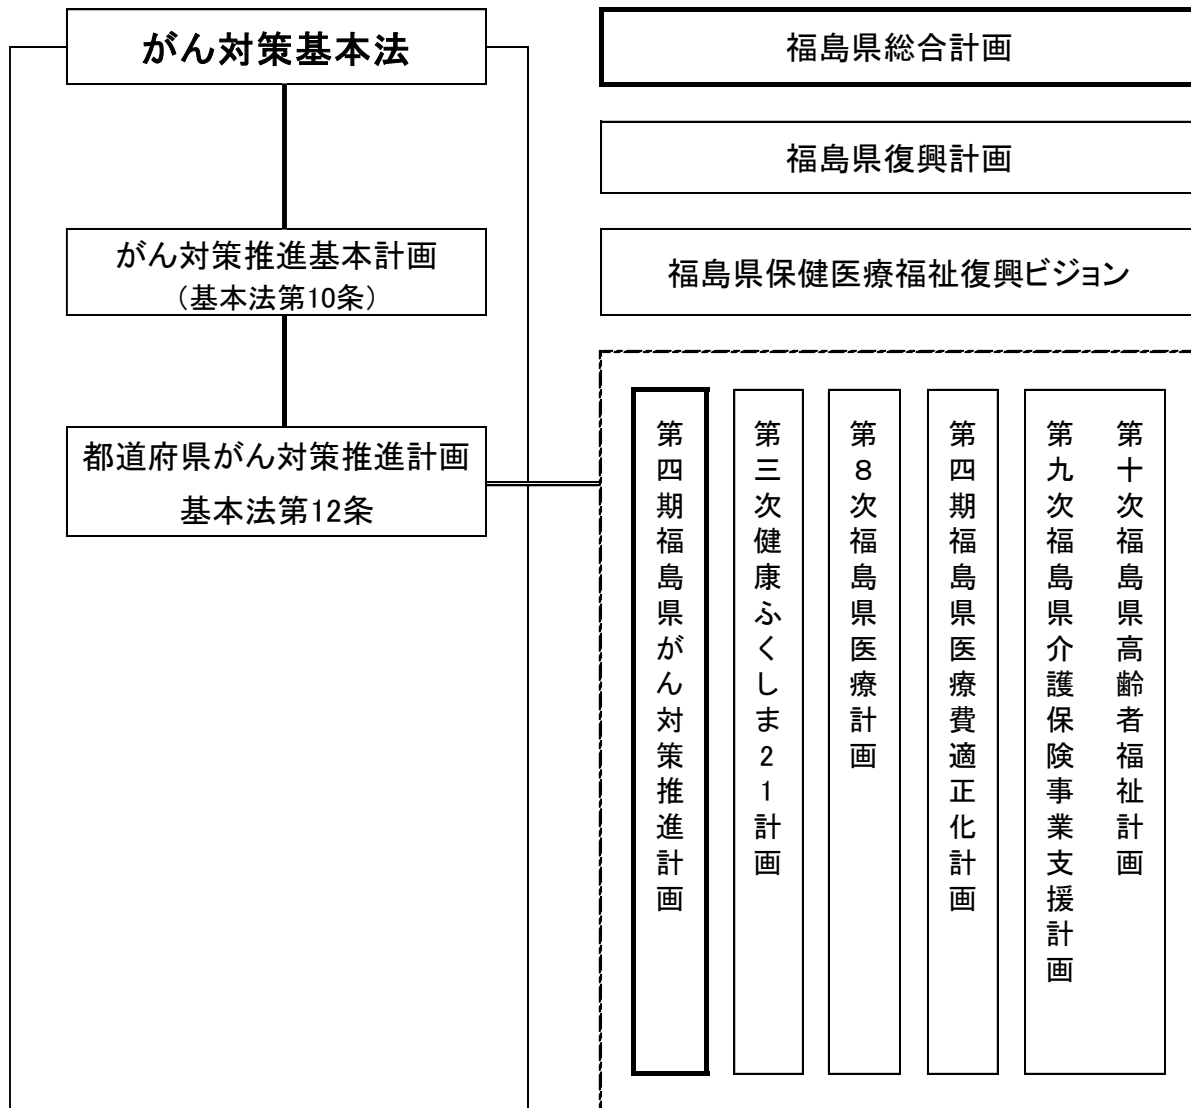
がん対策基本法

がん対策推進基本計画
（基本法第10条）

都道府県がん対策推進計画
基本法第12条

福島県総合計画

福島県復興計画

福島県保健医療福祉復興ビジョン

第四期福島県がん対策推進計画

第三次健康ふくしま21計画

第8次福島県医療計画

第四期福島県医療費適正化計画

第十次福島県高齢者福祉計画

第九次福島県介護保険事業支援計画